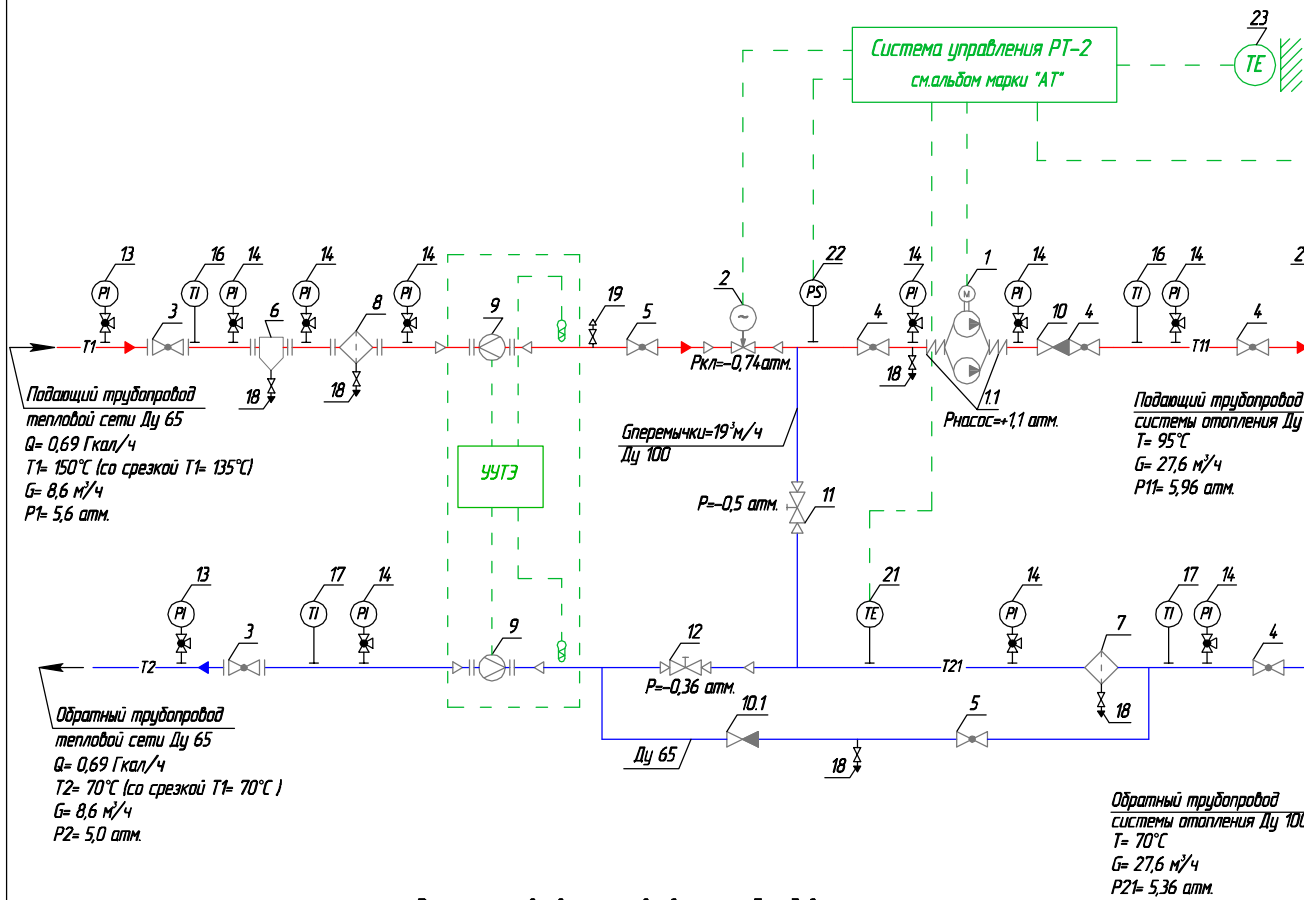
23

Система управления РТ-2
см.альбом марки "АТ"

TE

13 PI
16 TI
14 PI
14 PI
14 PI
3
6
8
9
19
5
2
22 PS
14 PI
1 M
14 PI
16 TI
14 PI
10
4
4
4
2

T1
18
18
Ркл=-0,74атм.
18
1.1
Рнасос=+1,1 атм.
T11

Подающий трубопровод тепловой сети Ду 65
Q= 0,69 Гкал/ч
T1= 150°С (со срезкой T1= 135°С)
G= 8,6 м$^3$/ч
P1= 5,6 атм.

Gперемычки=19$^3$м/ч
Ду 100

УУТЭ

P=-0,5 атм.
11

Подающий трубопровод системы отопления Ду
T= 95°С
G= 27,6 м$^3$/ч
P11= 5,96 атм.

13 PI
3
17 TI
14 PI
9
12
21 TE
14 PI
7
17 TI
14 PI
4

T2
P=-0,36 атм.
T21
18
10.1
5
Ду 65
18

Обратный трубопровод тепловой сети Ду 65
Q= 0,69 Гкал/ч
T2= 70°С (со срезкой T1= 70°С )
G= 8,6 м$^3$/ч
P2= 5,0 атм.

Обратный трубопровод системы отопления Ду 100
T= 70°С
G= 27,6 м$^3$/ч
P21= 5,36 атм.